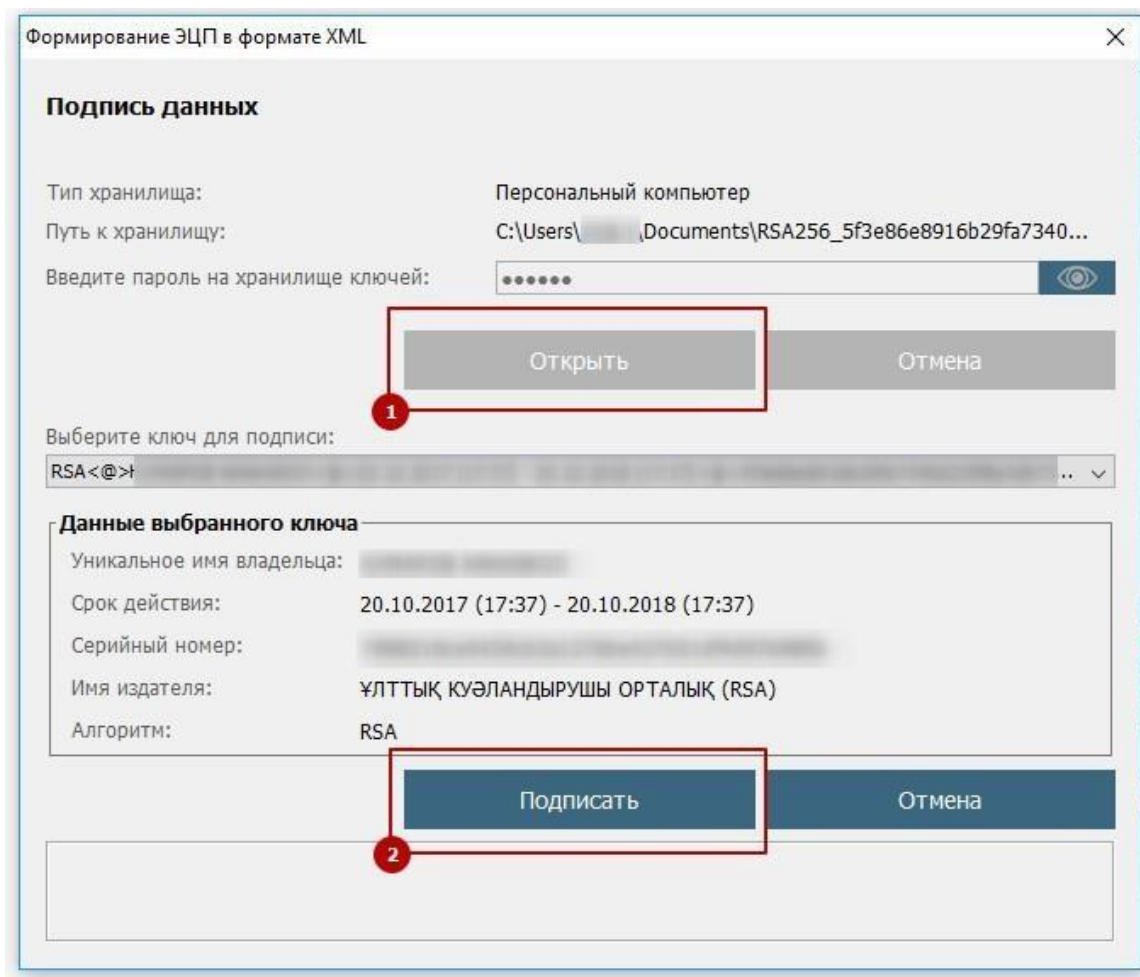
Формирование ЭЦП в формате XML

×

Подпись данных

Тип хранилища: Персональный компьютер

Путь к хранилищу: C:\Users\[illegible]\Documents\RSA256_5f3e86e8916b29fa7340...

Введите пароль на хранилище ключей: ••••••

Открыть

Отмена

1

Выберите ключ для подписи:

RSA<@>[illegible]..

Данные выбранного ключа

Уникальное имя владельца: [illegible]

Срок действия: 20.10.2017 (17:37) - 20.10.2018 (17:37)

Серийный номер: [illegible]

Имя издателя: ҰЛТТЫҚ КУӘЛАНДЫРУШЫ ОРТАЛЫҚ (RSA)

Алгоритм: RSA

Подписать

Отмена

2